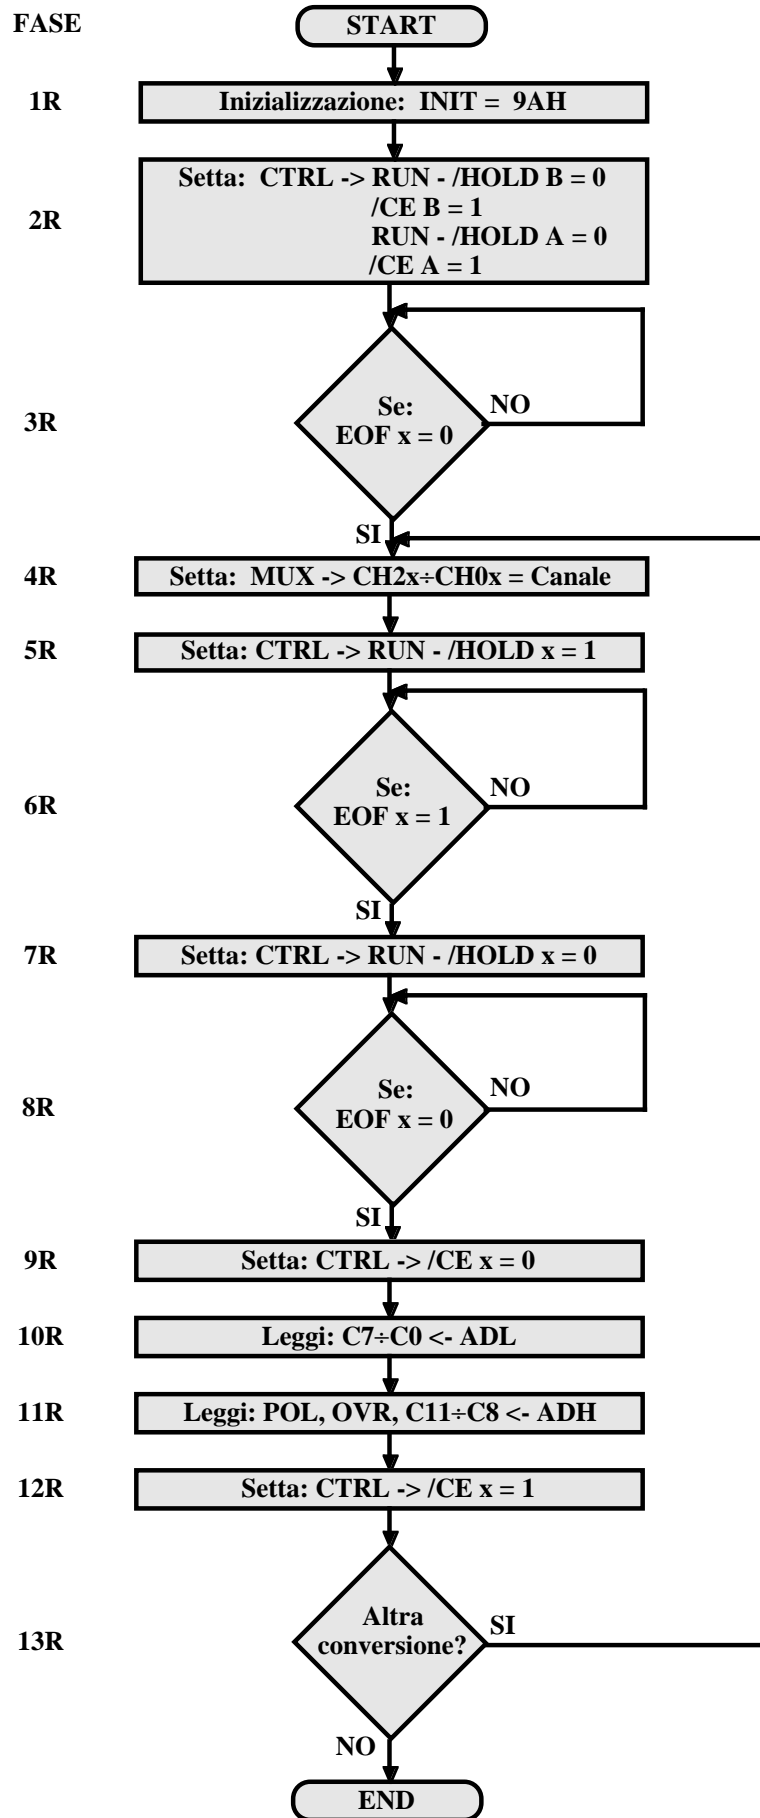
FASE

START

1R Inizializzazione: INIT = 9AH

2R Setta: CTRL -> RUN - /HOLD B = 0
/CE B = 1
RUN - /HOLD A = 0
/CE A = 1

3R Se: EOF x = 0
NO
SI

4R Setta: MUX -> CH2x÷CH0x = Canale

5R Setta: CTRL -> RUN - /HOLD x = 1

6R Se: EOF x = 1
NO
SI

7R Setta: CTRL -> RUN - /HOLD x = 0

8R Se: EOF x = 0
NO
SI

9R Setta: CTRL -> /CE x = 0

10R Leggi: C7÷C0 <- ADL

11R Leggi: POL, OVR, C11÷C8 <- ADH

12R Setta: CTRL -> /CE x = 1

13R Altra conversione?
SI
NO

END